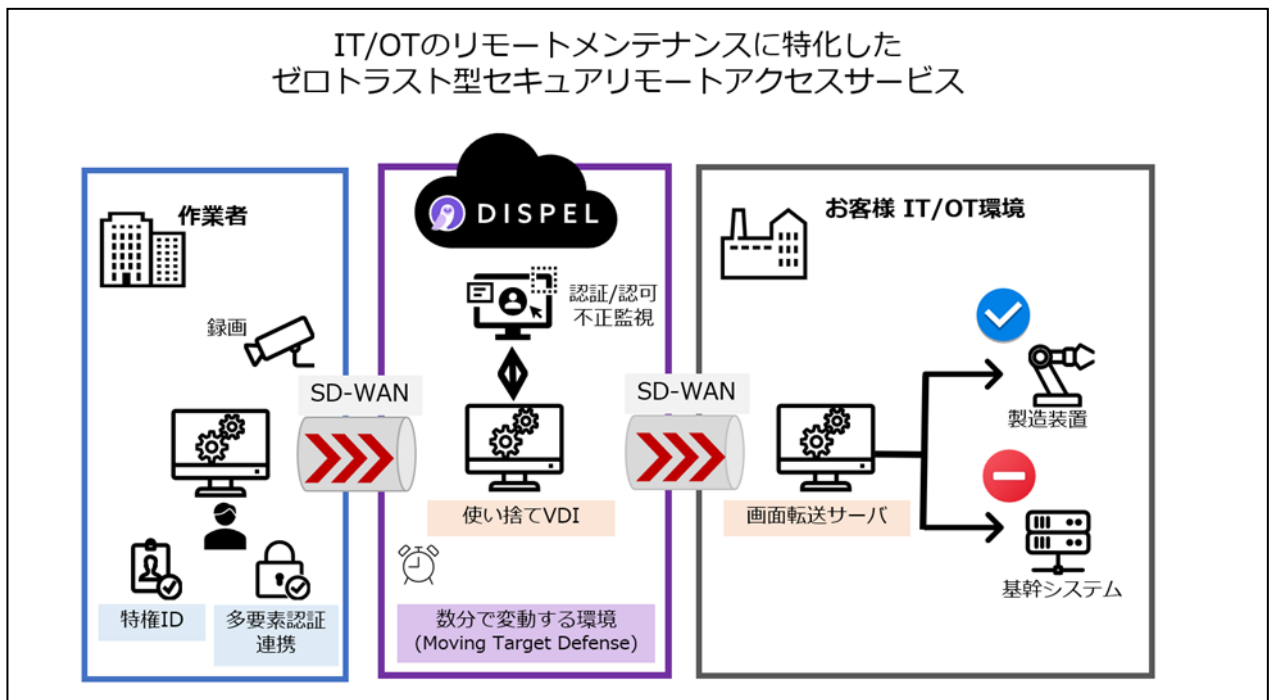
IT/OTのリモートメンテナンスに特化した
ゼロトラスト型セキュアリモートアクセスサービス

作業者

録画

特権ID

多要素認証連携

DISPEL

認証/認可
不正監視

SD-WAN

使い捨てVDI

数分で変動する環境
(Moving Target Defense)

SD-WAN

お客様 IT/OT環境

画面転送サーバ

製造装置

基幹システム